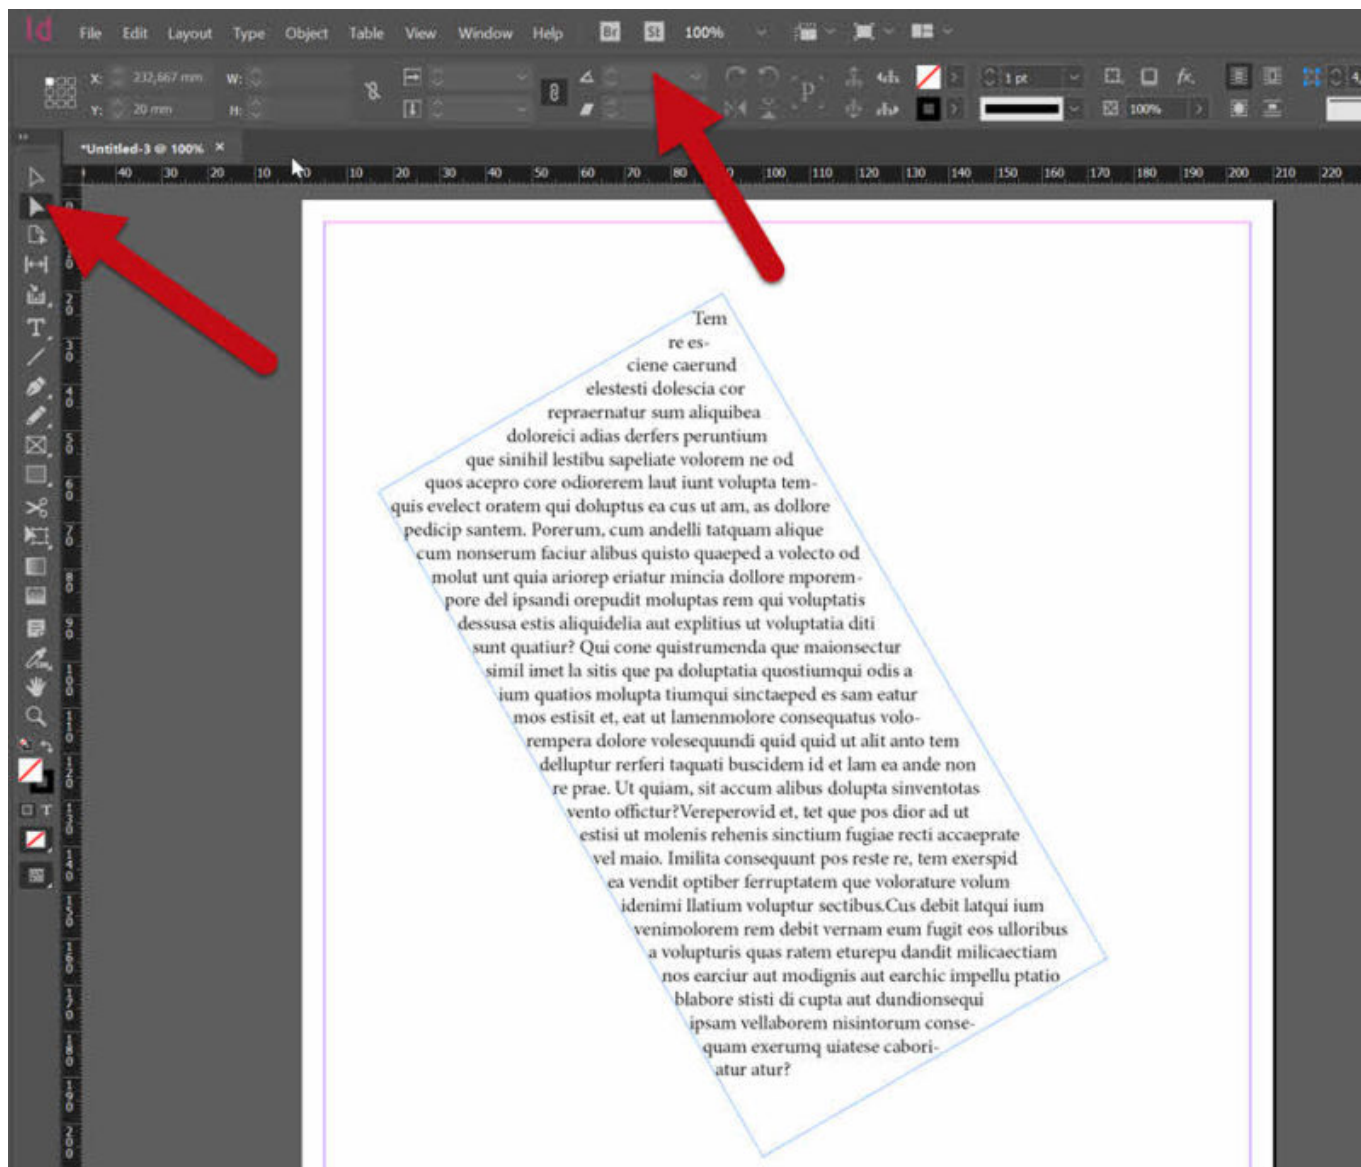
Id File Edit Layout Type Object Table View Window Help Br St 100%

X: 232,667 mm W:
Y: 20 mm H:

1 pt
100%

*Untitled-3 @ 100% ×

40 30 20 10 0 10 20 30 40 50 60 70 80 90 100 110 120 130 140 150 160 170 180 190 200 210 220

Tem
re es-
ciene caerund
elestesti dolescia cor
repraernatur sum aliquibea
doloreici adias derfers peruntium
que sinihil lestibu sapeliate volorem ne od
quos acepro core odiorerem laut iunt volupta tem-
quis evelect oratem qui doluptus ea cus ut am, as dollore
pedicip santem. Porerum, cum andelli tatquam alique
cum nonserum faciur alibus quisto quaeped a volecto od
molut unt quia ariorep eriatur mincia dollore mporem-
pore del ipsandi orepudit moluptas rem qui voluptatis
dessusa estis aliquidelia aut explitius ut voluptatia diti
sunt quatiur? Qui cone quistrumenda que maionsectur
simil imet la sitis que pa doluptatia quostiumqui odis a
ium quatios molupta tiumqui sinctaeped es sam eatur
mos estisit et, eat ut lamenmolore consequatus volo-
rempera dolore volesequundi quid quid ut alit anto tem
delluptur rerferi taquati buscidem id et lam ea ande non
re prae. Ut quiam, sit accum alibus dolupta sinventotas
vento offictur?Vereperovid et, tet que pos dior ad ut
estisi ut molenis rehenis sinctium fugiae recti accaeprate
vel maio. Imilita consequunt pos reste re, tem exerspid
ea vendit optiber ferruptatem que volorature volum
idenimi llatium voluptur sectibus.Cus debit latqui ium
venimolorem rem debit vernam eum fugit eos ulloribus
a volupturis quas ratem eturepu dandit milicaectiam
nos earciur aut modignis aut earchic impellu ptatio
blabore stisti di cupta aut dundionsequi
ipsam vellaborem nisintorum conse-
quam exerumq uiatese cabori-
atur atur?